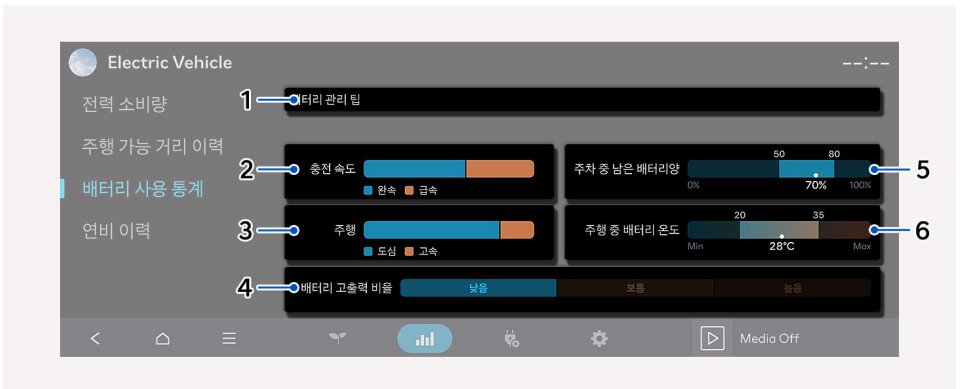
Electric Vehicle

--:--

전력 소비량

주행 가능 거리 이력

배터리 사용 통계

연비 이력

1 배터리 관리 팁

2 충전 속도

완속 급속

3 주행

도심 고속

4 배터리 고출력 비율

낮음 보통 높음

주차 중 남은 배터리양 5

50 80

0% 70% 100%

주행 중 배터리 온도 6

20 35

Min 28°C Max

Media Off